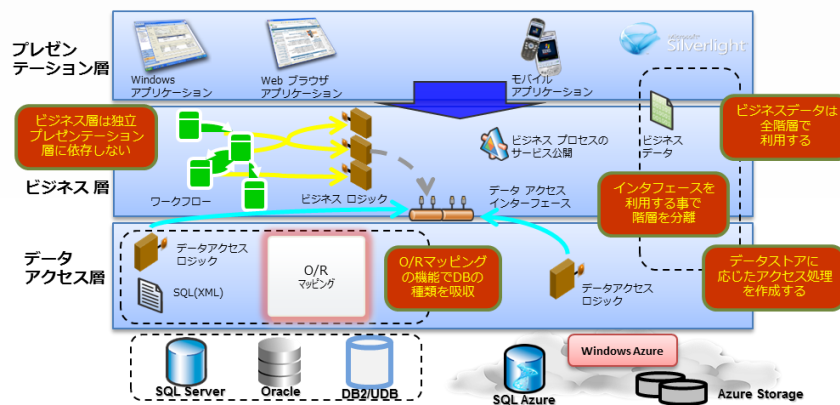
プレゼンテーション層

Windows アプリケーション

Web ブラウザ アプリケーション

モバイル アプリケーション

Microsoft Silverlight

ビジネス層は独立 プレゼンテーション層に依存しない

ビジネス プロセスの サービス公開

ビジネス データ

ビジネスデータは 全階層で 利用する

ビジネス 層

ワークフロー

ビジネス ロジック

データ アクセス インターフェース

インタフェースを 利用する事で 階層を分離

データ アクセス層

データアクセス ロジック

SQL(XML)

O/R マッピング

O/Rマッピング の機能でDBの 種類を吸収

データアクセス ロジック

データストアに 応じたアクセス処理 を作成する

SQL Server

Oracle

DB2/UDB

Windows Azure

SQL Azure

Azure Storage